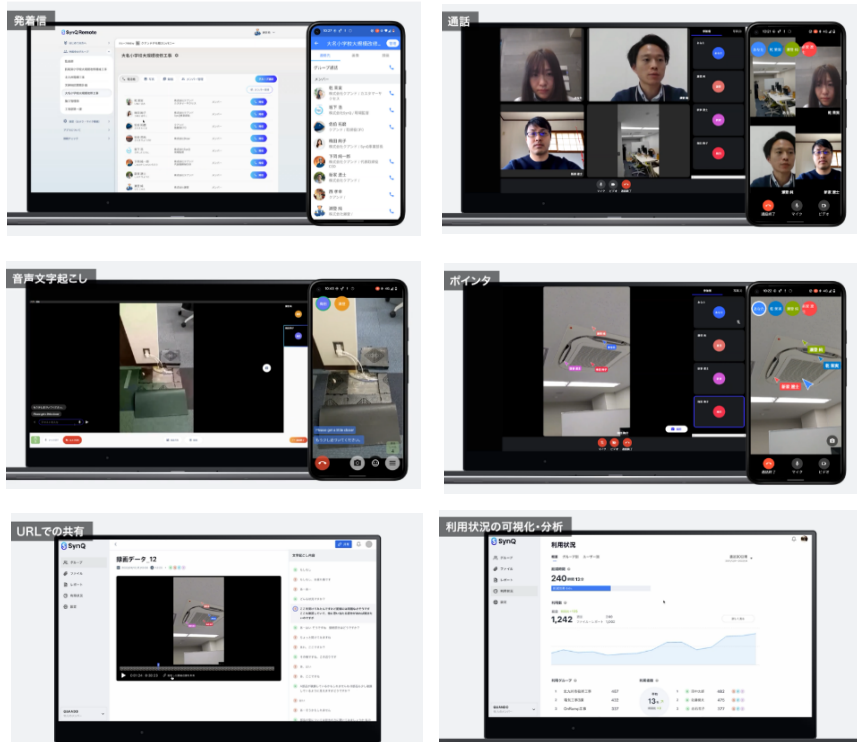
発着信

SynQ Remote

大名小学校大規模改修工事

グループ通話

メンバー

通話

音声文字起こし

ポインタ

URLでの共有

SynQ

録画データ_12

文字起こし内容

利用状況の可視化・分析

SynQ

利用状況

240

1,242